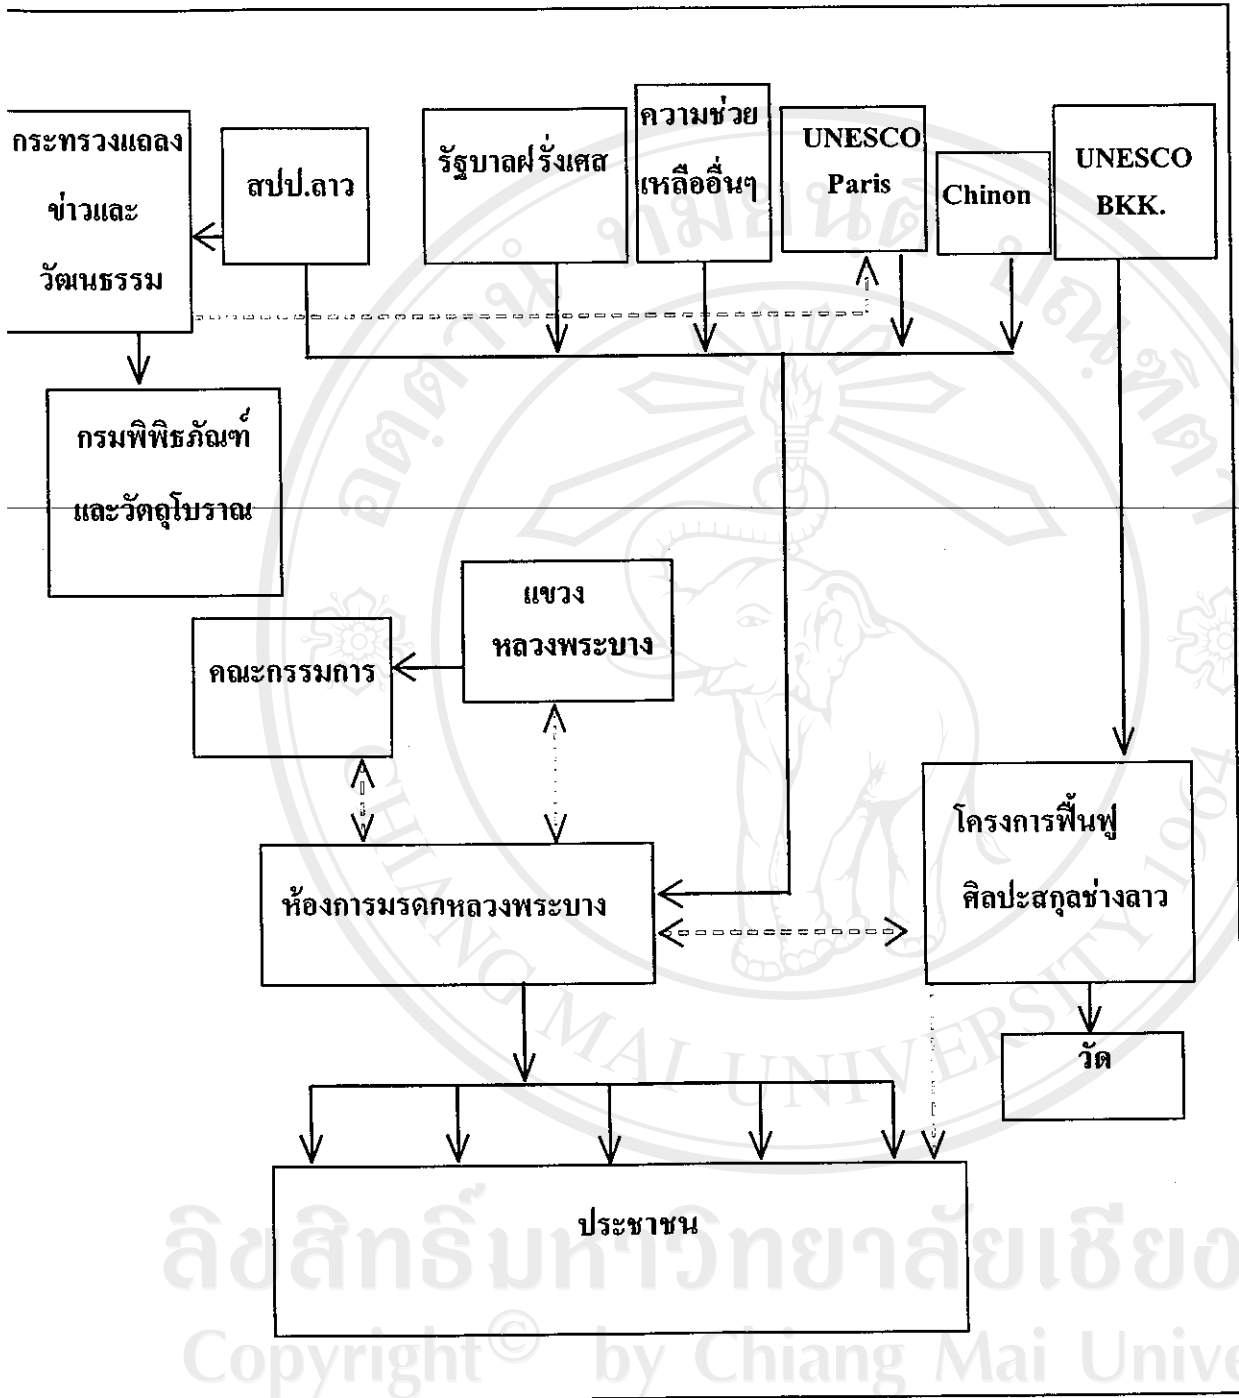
กระทรวงแถลงข่าวและวัฒนธรรม

สปป.ลาว

รัฐบาลฝรั่งเศส

ความช่วยเหลืออื่นๆ

UNESCO Paris

Chinon

UNESCO BKK.

กรมพิพิธภัณฑ์และวัตถุโบราณ

แขวงหลวงพระบาง

คณะกรรมการ

ห้องการมรดกหลวงพระบาง

โครงการฟื้นฟูศิลปะสกุลช่างลาว

วัด

ประชาชน

ลิขสิทธิ์มหาวิทยาลัยเชียงใหม่
Copyright© by Chiang Mai University